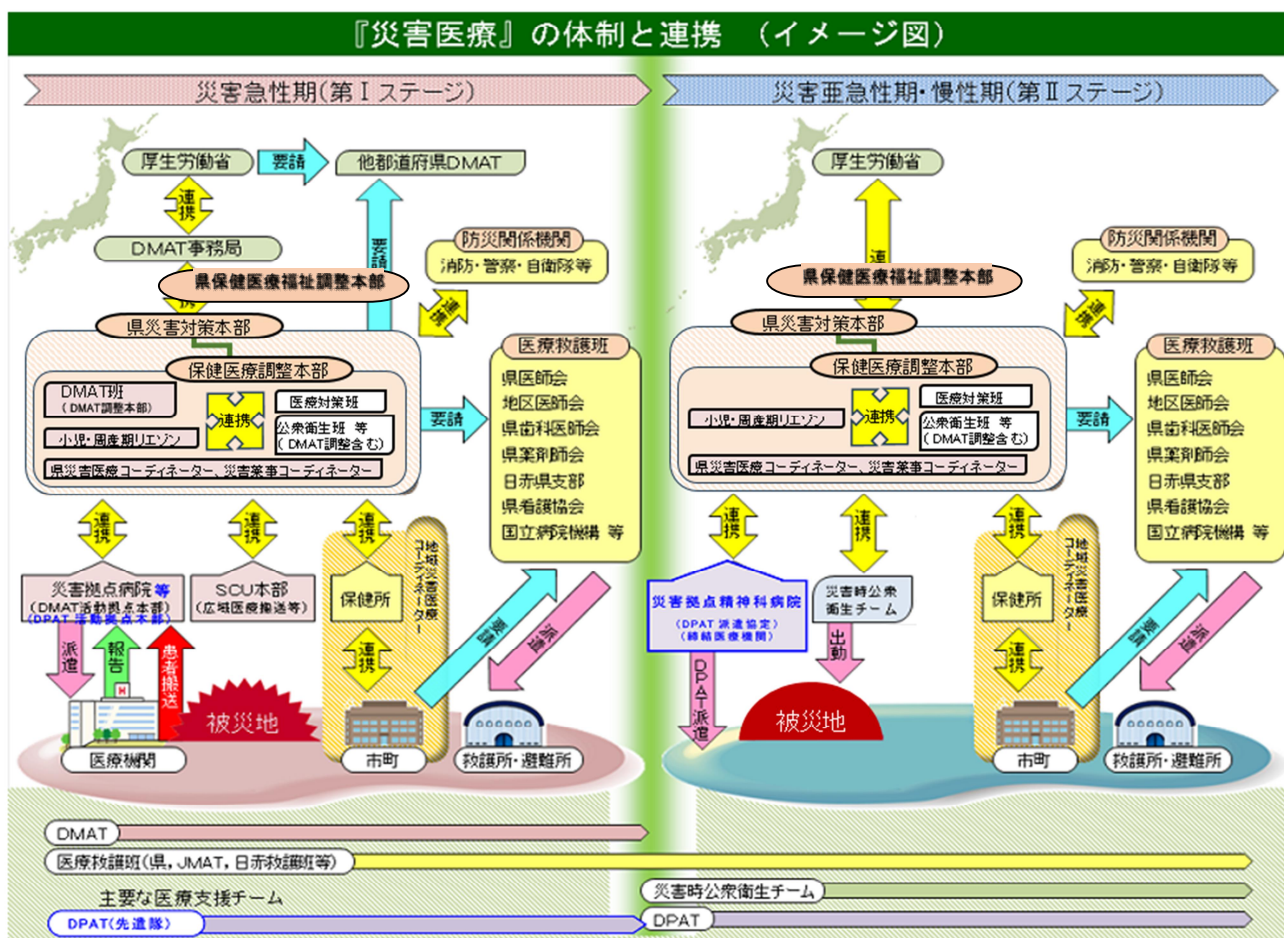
『災害医療』の体制と連携　（イメージ図）

災害急性期（第Ⅰステージ）

厚生労働省
要請
他都道府県DMAT
連携
DMAT事務局
県保健医療福祉調整本部
要請
防災関係機関
消防・警察・自衛隊等
連携
県災害対策本部
保健医療調整本部
DMAT班
（DMAT調整本部）
連携
医療対策班
公衆衛生班　等
（DMAT調整含む）
小児・周産期リエゾン
県災害医療コーディネーター、災害薬事コーディネーター
要請
医療救護班
県医師会
地区医師会
県歯科医師会
県薬剤師会
日赤県支部
県看護協会
国立病院機構　等
連携
連携
連携
地域災害医療コーディネーター
災害拠点病院等
（DMAT活動拠点本部）
（DPAT活動拠点本部）
SCU本部
（広域医療搬送等）
保健所
連携
要請
派遣
派遣
報告
患者搬送
被災地
医療機関
市町
救護所・避難所

災害亜急性期・慢性期（第Ⅱステージ）

厚生労働省
連
防災関係機関
消防・警察・自衛隊等
県保健医療福祉調整本部
連携
県災害対策本部
保健医療調整本部
医療対策班
小児・周産期リエゾン
連携
公衆衛生班　等
（DMAT調整含む）
県災害医療コーディネーター、災害薬事コーディネーター
要請
医療救護班
県医師会
地区医師会
県歯科医師会
県薬剤師会
日赤県支部
県看護協会
国立病院機構　等
連携
連携
連携
地域災害医療コーディネーター
災害拠点精神科病院
（DPAT派遣協定）
（締結医療機関）
災害時公衆衛生チーム
保健所
出動
DPAT派遣
連携
要請
派遣
被災地
市町
救護所・避難所

DMAT
医療救護班（県，JMAT，日赤救護班等）
主要な医療支援チーム
災害時公衆衛生チーム
DPAT（先遣隊）
DPAT